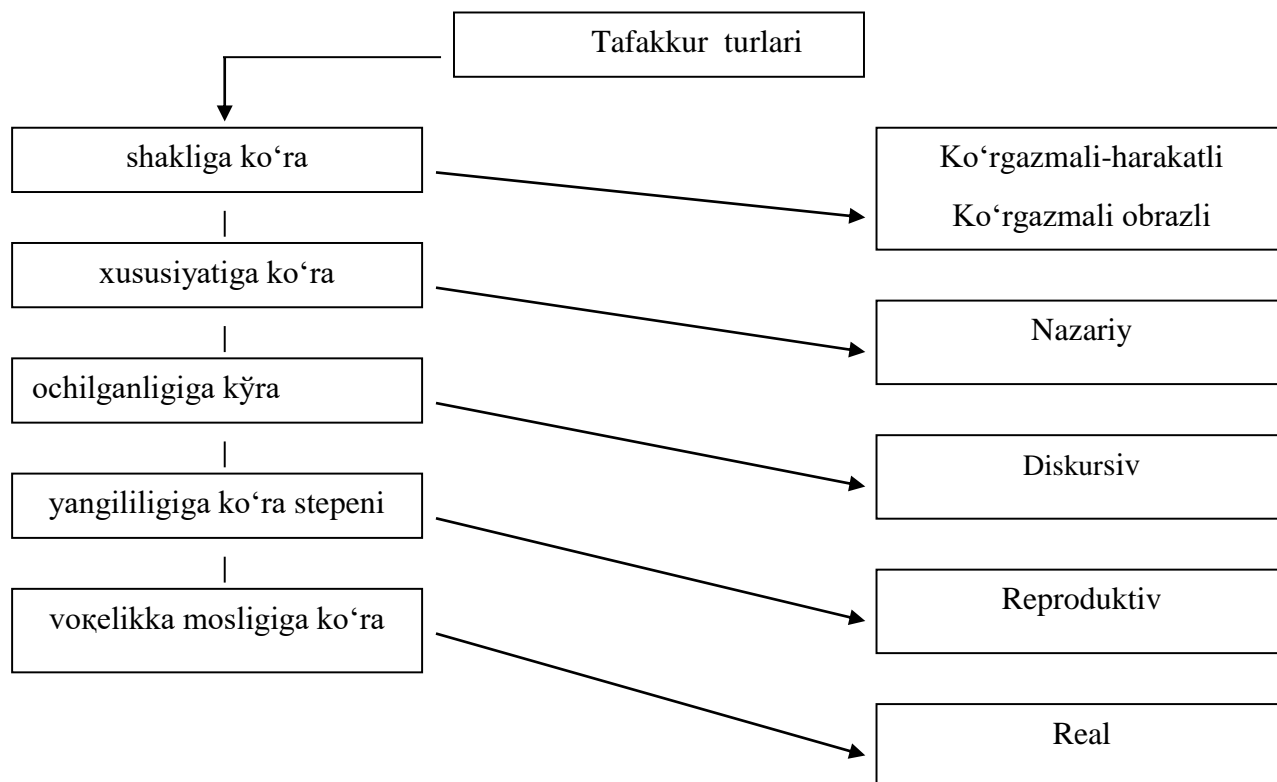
Tafakkur turlari

shakliga ko‘ra

Ko‘rgazmali-harakatli

Ko‘rgazmali obrazli

xususiyatiga ko‘ra

Nazariy

ochilganligiga kўra

Diskursiv

yangililigiga ko‘ra stepeni

Reproduktiv

voқelikka mosligiga ko‘ra

Real